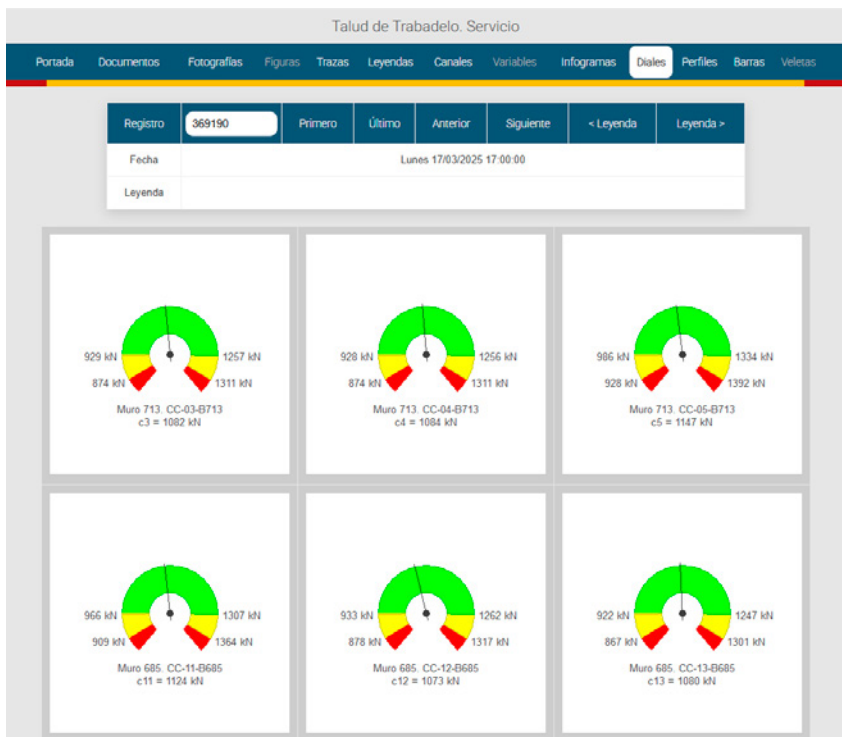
Talud de Trabadelo. Servicio

Portada Documentos Fotografías Figuras Trazas Leyendas Canales Variables Infogramas Diales Perfiles Barras Veletas

| Registro | 369190 | Primero | Último | Anterior | Siguiente | < Leyenda | Leyenda > |
|---|---|---|---|---|---|---|---|
| Fecha | Lunes 17/03/2025 17:00:00 | | | | | | |
| Leyenda | | | | | | | |

929 kN
1257 kN
874 kN
1311 kN
Muro 713. CC-03-B713
c3 = 1082 kN

928 kN
1256 kN
874 kN
1311 kN
Muro 713. CC-04-B713
c4 = 1084 kN

986 kN
1334 kN
928 kN
1392 kN
Muro 713. CC-05-B713
c5 = 1147 kN

966 kN
1307 kN
909 kN
1364 kN
Muro 685. CC-11-B685
c11 = 1124 kN

933 kN
1262 kN
878 kN
1317 kN
Muro 685. CC-12-B685
c12 = 1073 kN

922 kN
1247 kN
867 kN
1301 kN
Muro 685. CC-13-B685
c13 = 1080 kN